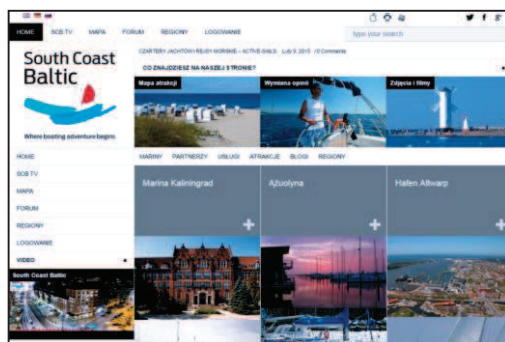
HOME SCB TV MAPA FORUM REGIONY LOGOWANIE

Type your search

South Coast Baltic

Where boating adventure begins.

CZARTERY JACHTÓW I REJSY MORSKIE – ACTIVE SAILS Luty 9, 2015 / 0 Comments

CO ZNAJDZIESZ NA NASZEJ STRONIE?

Mapa atrakcji

Wymiana opinii

Zdjęcia i filmy

HOME

SCB TV

MAPA

FORUM

REGIONY

LOGOWANIE

VIDEO

South Coast Baltic

MARINY PARTNERZY USŁUGI ATRAKCJE BLOGI REGIONY

Marina Kaliningrad

Ażuolyna

Hafen Altwarp